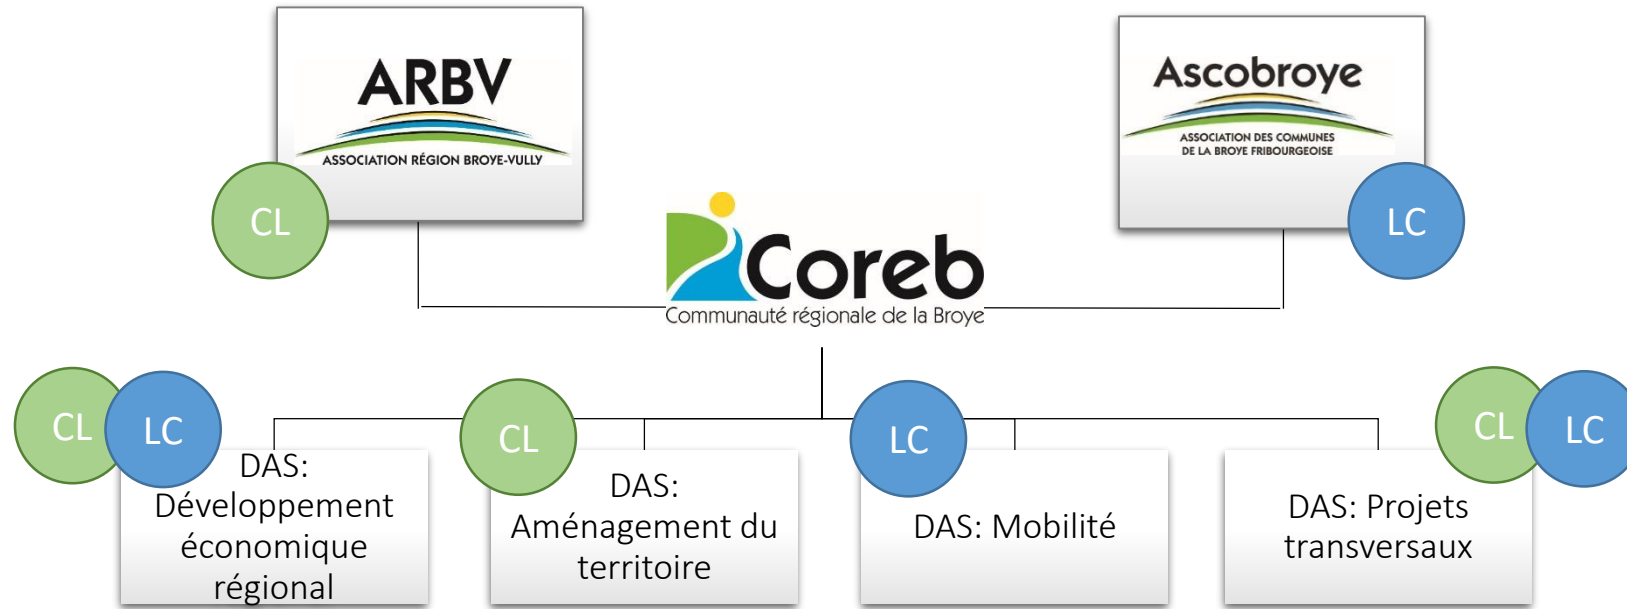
ARBV
ASSOCIATION RÉGION BROYE-VULLY

CL

Ascobroye
ASSOCIATION DES COMMUNES DE LA BROYE FRIBOURGEOISE

LC

Coreb
Communauté régionale de la Broye

CL LC

DAS: Développement économique régional

CL

DAS: Aménagement du territoire

LC

DAS: Mobilité

CL LC

DAS: Projets transversaux